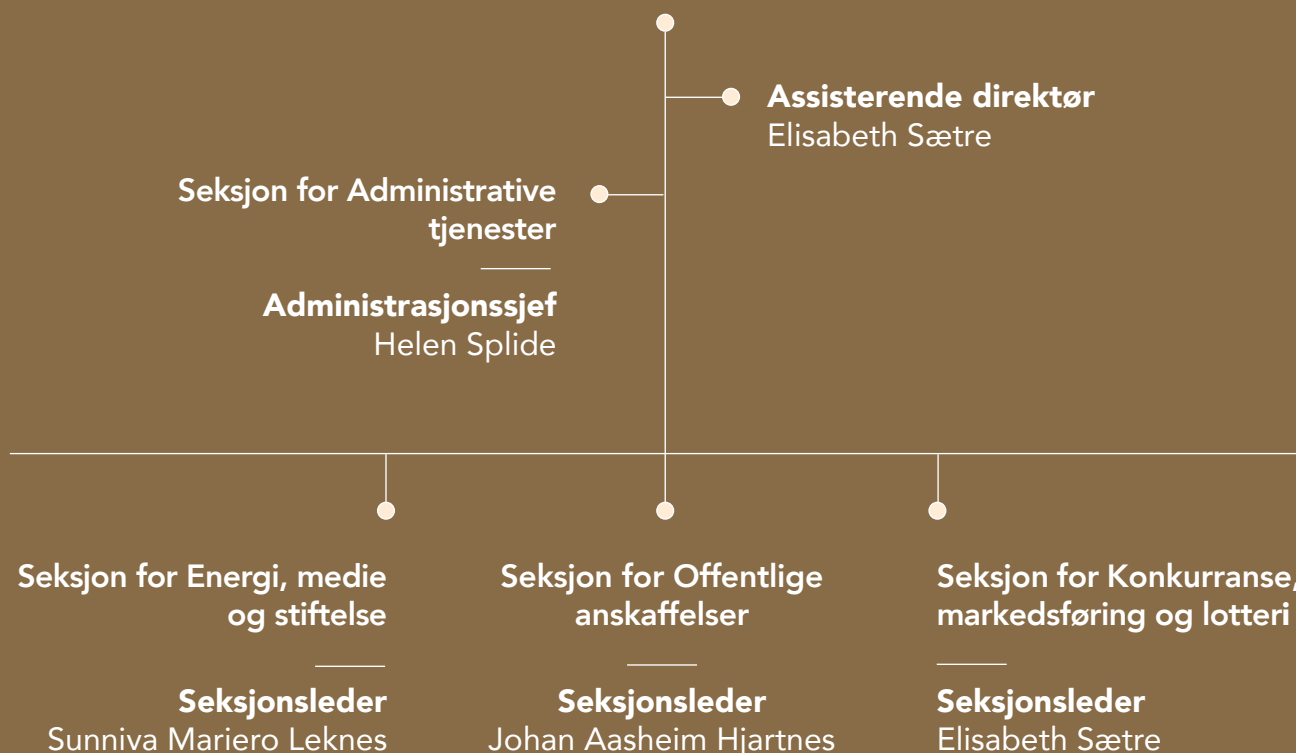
Assisterende direktør
Elisabeth Sætre

Seksjon for Administrative tjenester

Administrasjonssjef
Helen Splide

Seksjon for Energi, medie og stiftelse

Seksjonsleder
Sunniva Mariero Leknes

Seksjon for Offentlige anskaffelser

Seksjonsleder
Johan Aasheim Hjartnes

Seksjon for Konkurranse, markedsføring og lotteri

Seksjonsleder
Elisabeth Sætre